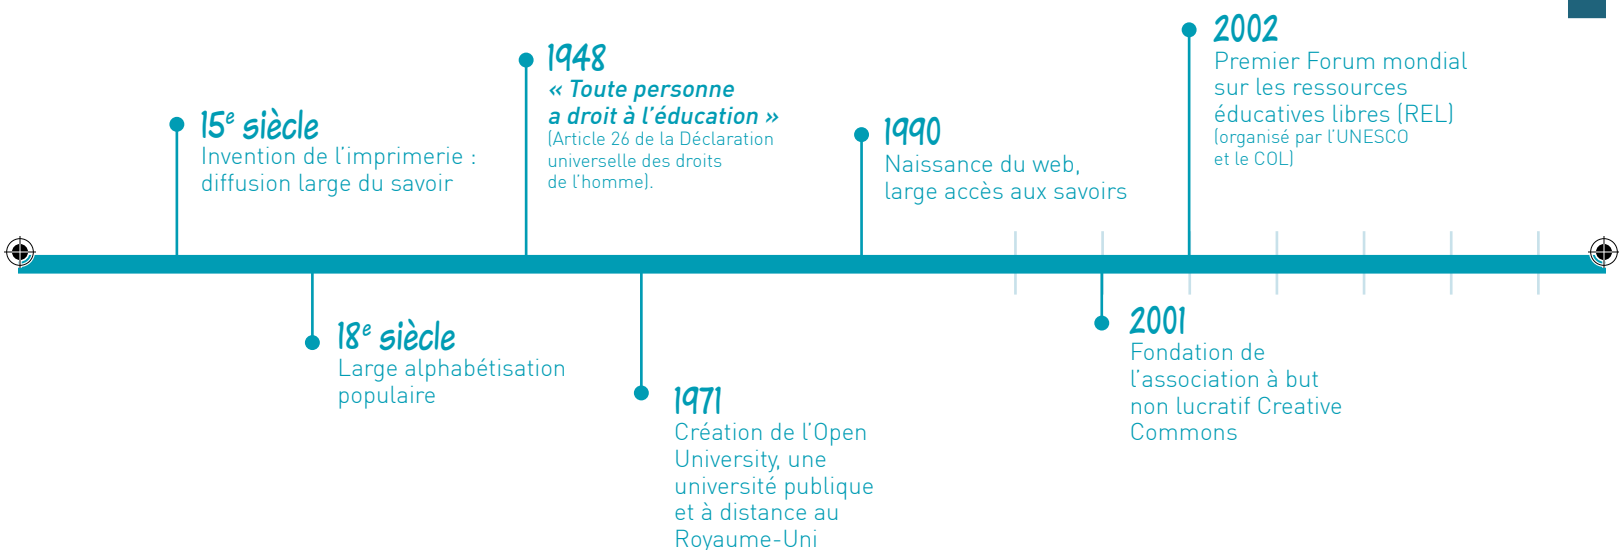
15$^{e}$ siècle
Invention de l'imprimerie : diffusion large du savoir

18$^{e}$ siècle
Large alphabétisation populaire

1948
« Toute personne a droit à l'éducation »
(Article 26 de la Déclaration universelle des droits de l'homme).

1971
Création de l'Open University, une université publique et à distance au Royaume-Uni

1990
Naissance du web, large accès aux savoirs

2001
Fondation de l'association à but non lucratif Creative Commons

2002
Premier Forum mondial sur les ressources éducatives libres (REL)
(organisé par l'UNESCO et le COL)